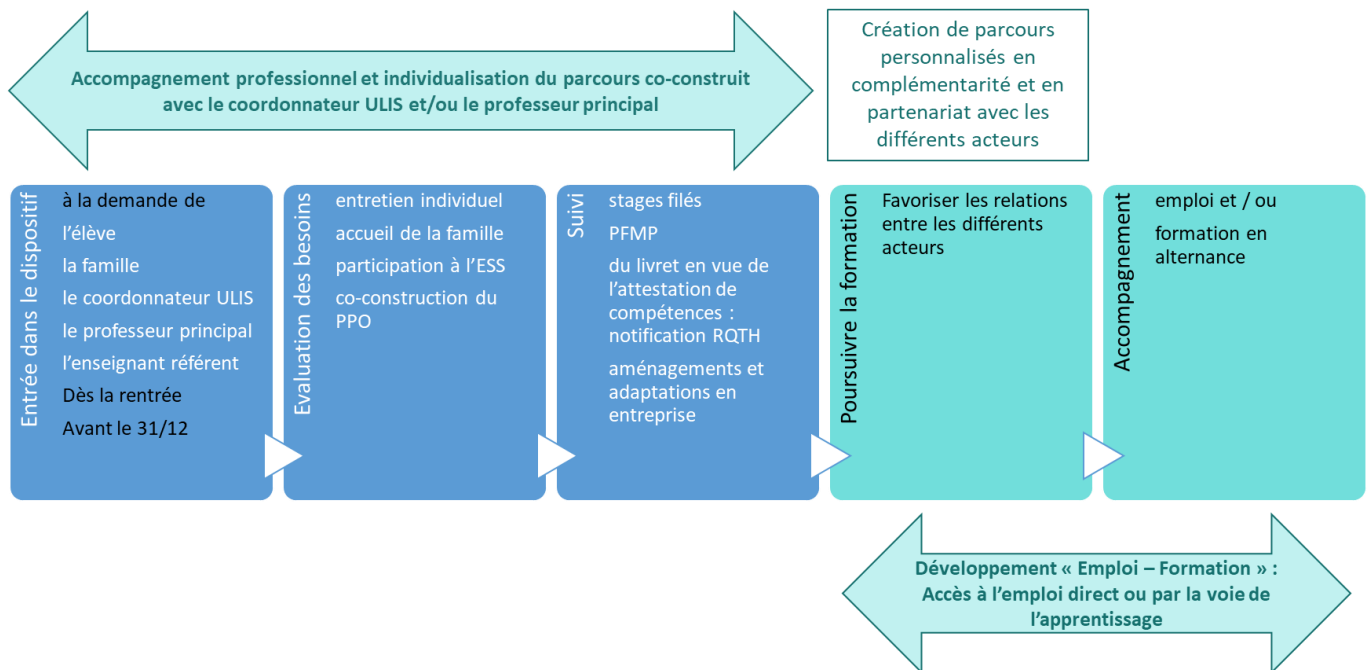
Accompagnement professionnel et individualisation du parcours co-construit avec le coordonnateur ULIS et/ou le professeur principal

Création de parcours personnalisés en complémentarité et en partenariat avec les différents acteurs

Entrée dans le dispositif
à la demande de l'élève
la famille
le coordonnateur ULIS
le professeur principal
l'enseignant référent
Dès la rentrée
Avant le 31/12

Evaluation des besoins
entretien individuel
accueil de la famille
participation à l'ESS
co-construction du PPO

Suivi
stages filés
PFMP
du livret en vue de l'attestation de compétences : notification RQTH
aménagements et adaptations en entreprise

Poursuivre la formation
Favoriser les relations entre les différents acteurs

Accompagnement
emploi et / ou
formation en alternance

Développement « Emploi – Formation » : Accès à l'emploi direct ou par la voie de l'apprentissage